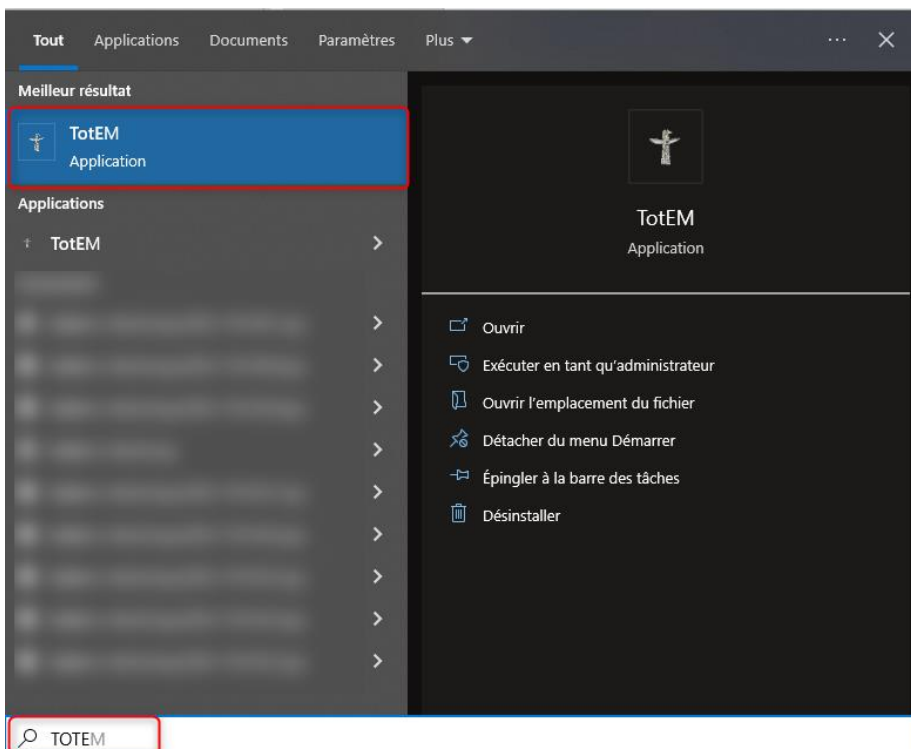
Tout Applications Documents Paramètres Plus ▾ ··· ✕

Meilleur résultat

TotEM
Application

Applications

TotEM >

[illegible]

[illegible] >
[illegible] >
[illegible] >
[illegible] >
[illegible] >
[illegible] >
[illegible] >
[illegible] >
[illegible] >

TotEM
Application

Ouvrir
Exécuter en tant qu'administrateur
Ouvrir l'emplacement du fichier
Détacher du menu Démarrer
Épingler à la barre des tâches
Désinstaller

TOTEM